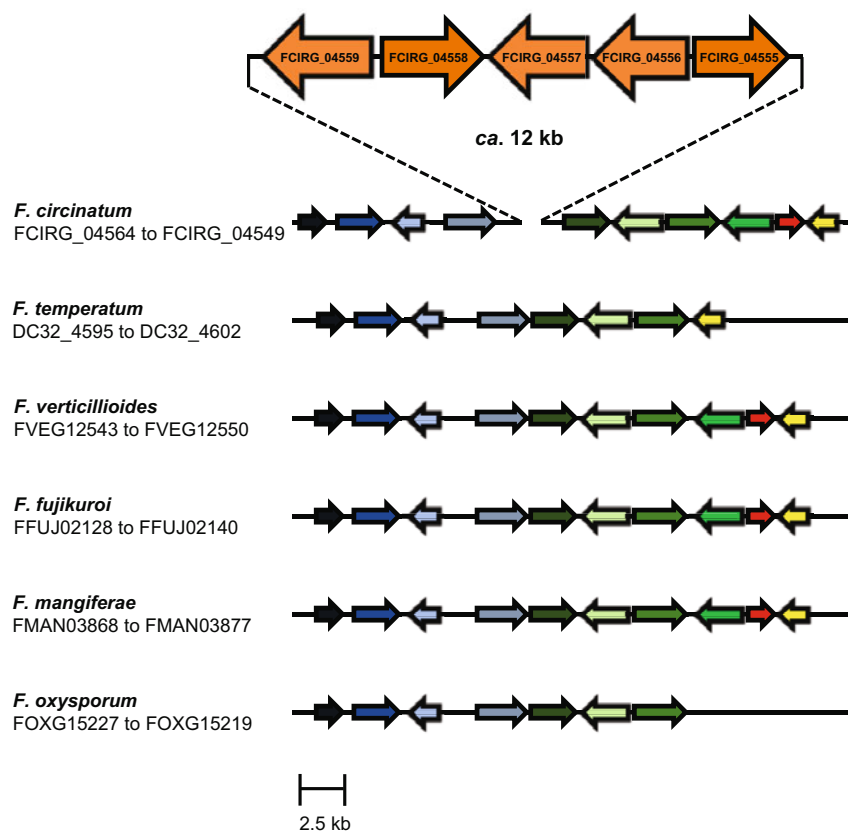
FCIRG_04559 FCIRG_04558 FCIRG_04557 FCIRG_04556 FCIRG_04555

*ca*. 12 kb

*F. circinatum*
FCIRG_04564 to FCIRG_04549

*F. temperatum*
DC32_4595 to DC32_4602

*F. verticillioides*
FVEG12543 to FVEG12550

*F. fujikuroi*
FFUJ02128 to FFUJ02140

*F. mangiferae*
FMAN03868 to FMAN03877

*F. oxysporum*
FOXG15227 to FOXG15219

2.5 kb